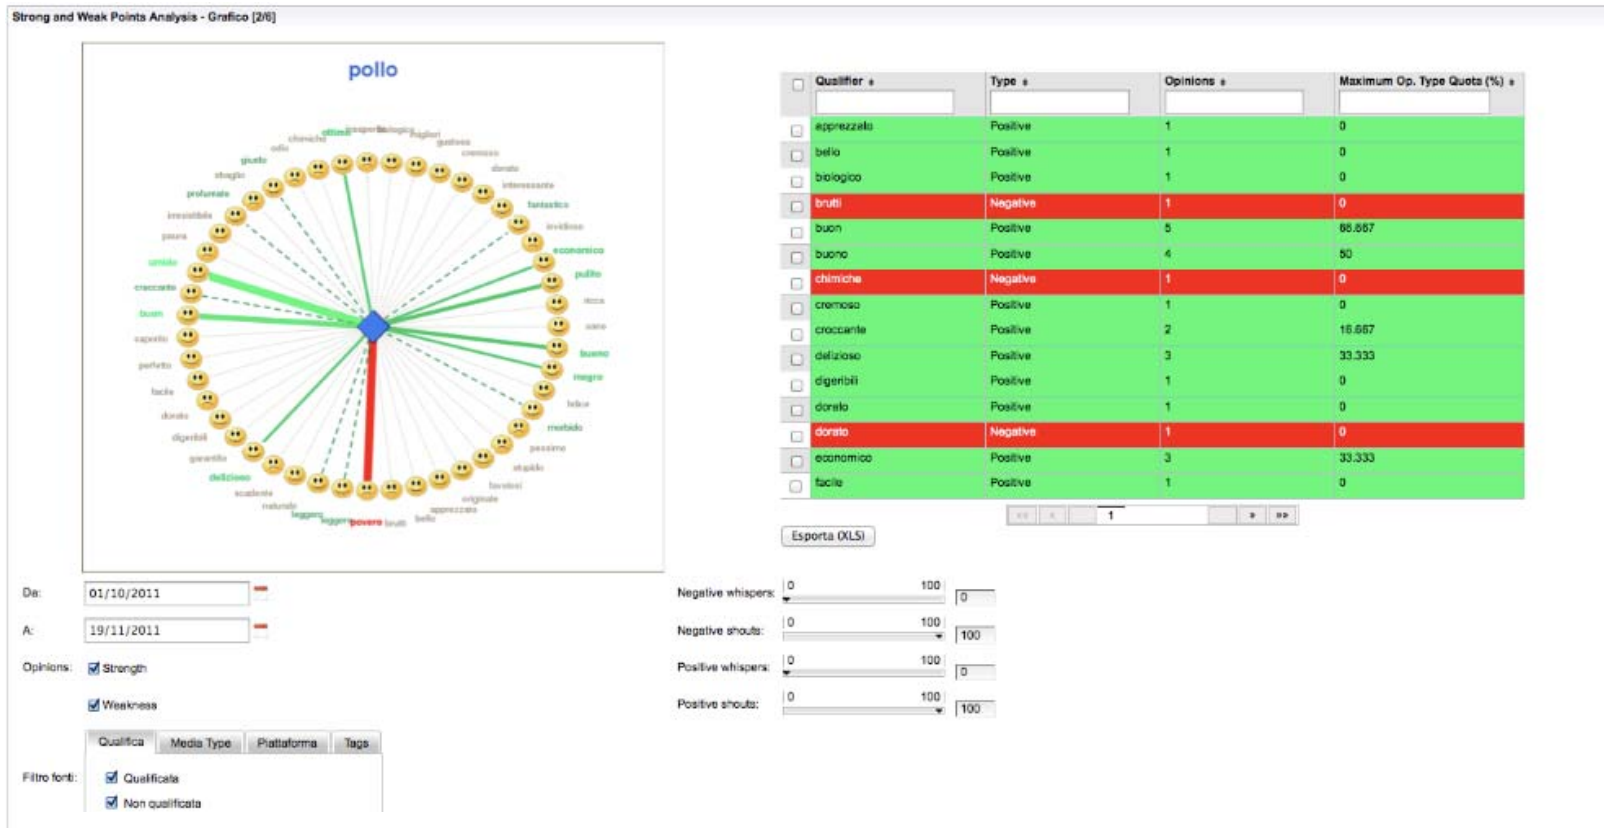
Strong and Weak Points Analysis - Grafico [2/6]

pollo

ottimo chimiche sodo giusto sfoglia profumate irresistibile paura umido croccante buon saporito perfetto facile dorato digeribili garantito delizioso scadente naturale leggero leggere povero brutti bello apprezzato originale fantastico interessante economico pulito buono magro morbido stupido cremoso fantastica gustoso

| Qualifier | Type | Opinions | Maximum Op. Type Quota (%) |
|---|---|---|---|
| apprezzato | Positive | 1 | 0 |
| bello | Positive | 1 | 0 |
| biologico | Positive | 1 | 0 |
| brutti | Negative | 1 | 0 |
| buon | Positive | 5 | 66.667 |
| buono | Positive | 4 | 50 |
| chimiche | Negative | 1 | 0 |
| cremoso | Positive | 1 | 0 |
| croccante | Positive | 2 | 16.667 |
| delizioso | Positive | 3 | 33.333 |
| digeribili | Positive | 1 | 0 |
| dorato | Positive | 1 | 0 |
| dorato | Negative | 1 | 0 |
| economico | Positive | 3 | 33.333 |
| facile | Positive | 1 | 0 |

1

Esporta (XLS)

Da: 01/10/2011

A: 19/11/2011

Opinions: Strength

Weakness

Qualifica Media Type Piattaforma Tags

Filtro fonti: Qualificata

Non qualificata

Negative whispers: 0 100 0

Negative shouts: 0 100 100

Positive whispers: 0 100 0

Positive shouts: 0 100 100